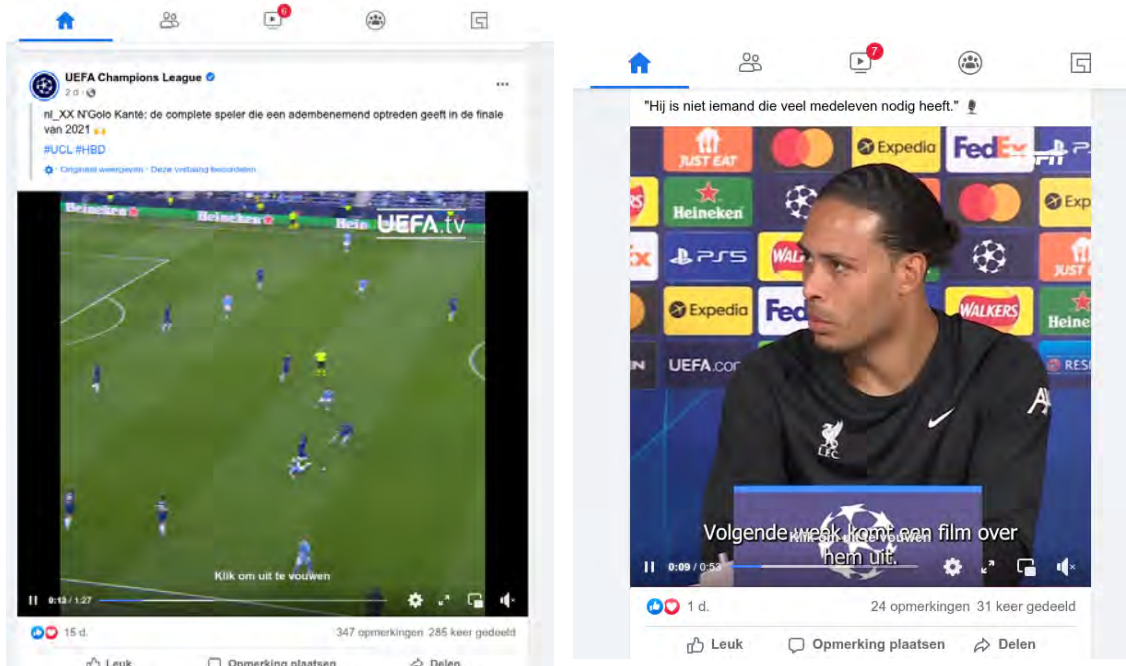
6

UEFA Champions League
2 d · 

nl_XX N'Golo Kanté: de complete speler die een adembenemend optreden geeft in de finale van 2021 🙌

#UCL #HBD

Origineel weergeven · Deze vertaling beoordelen

Heineken Heineken Hein UEFA.tv

Klik om uit te vouwen

0:13 / 1:27

15 d.

347 opmerkingen 285 keer gedeeld

Leuk Opmerking plaatsen Delen

7

"Hij is niet iemand die veel medeleven nodig heeft."

JUST EAT Expedia FedEx Heineken PS5 WALKERS Expedia FedEx WALKERS UEFA.com

Volgende week komt een film over hem uit.

Klik om uit te vouwen

0:09 / 0:53

1 d.

24 opmerkingen 31 keer gedeeld

Leuk Opmerking plaatsen Delen